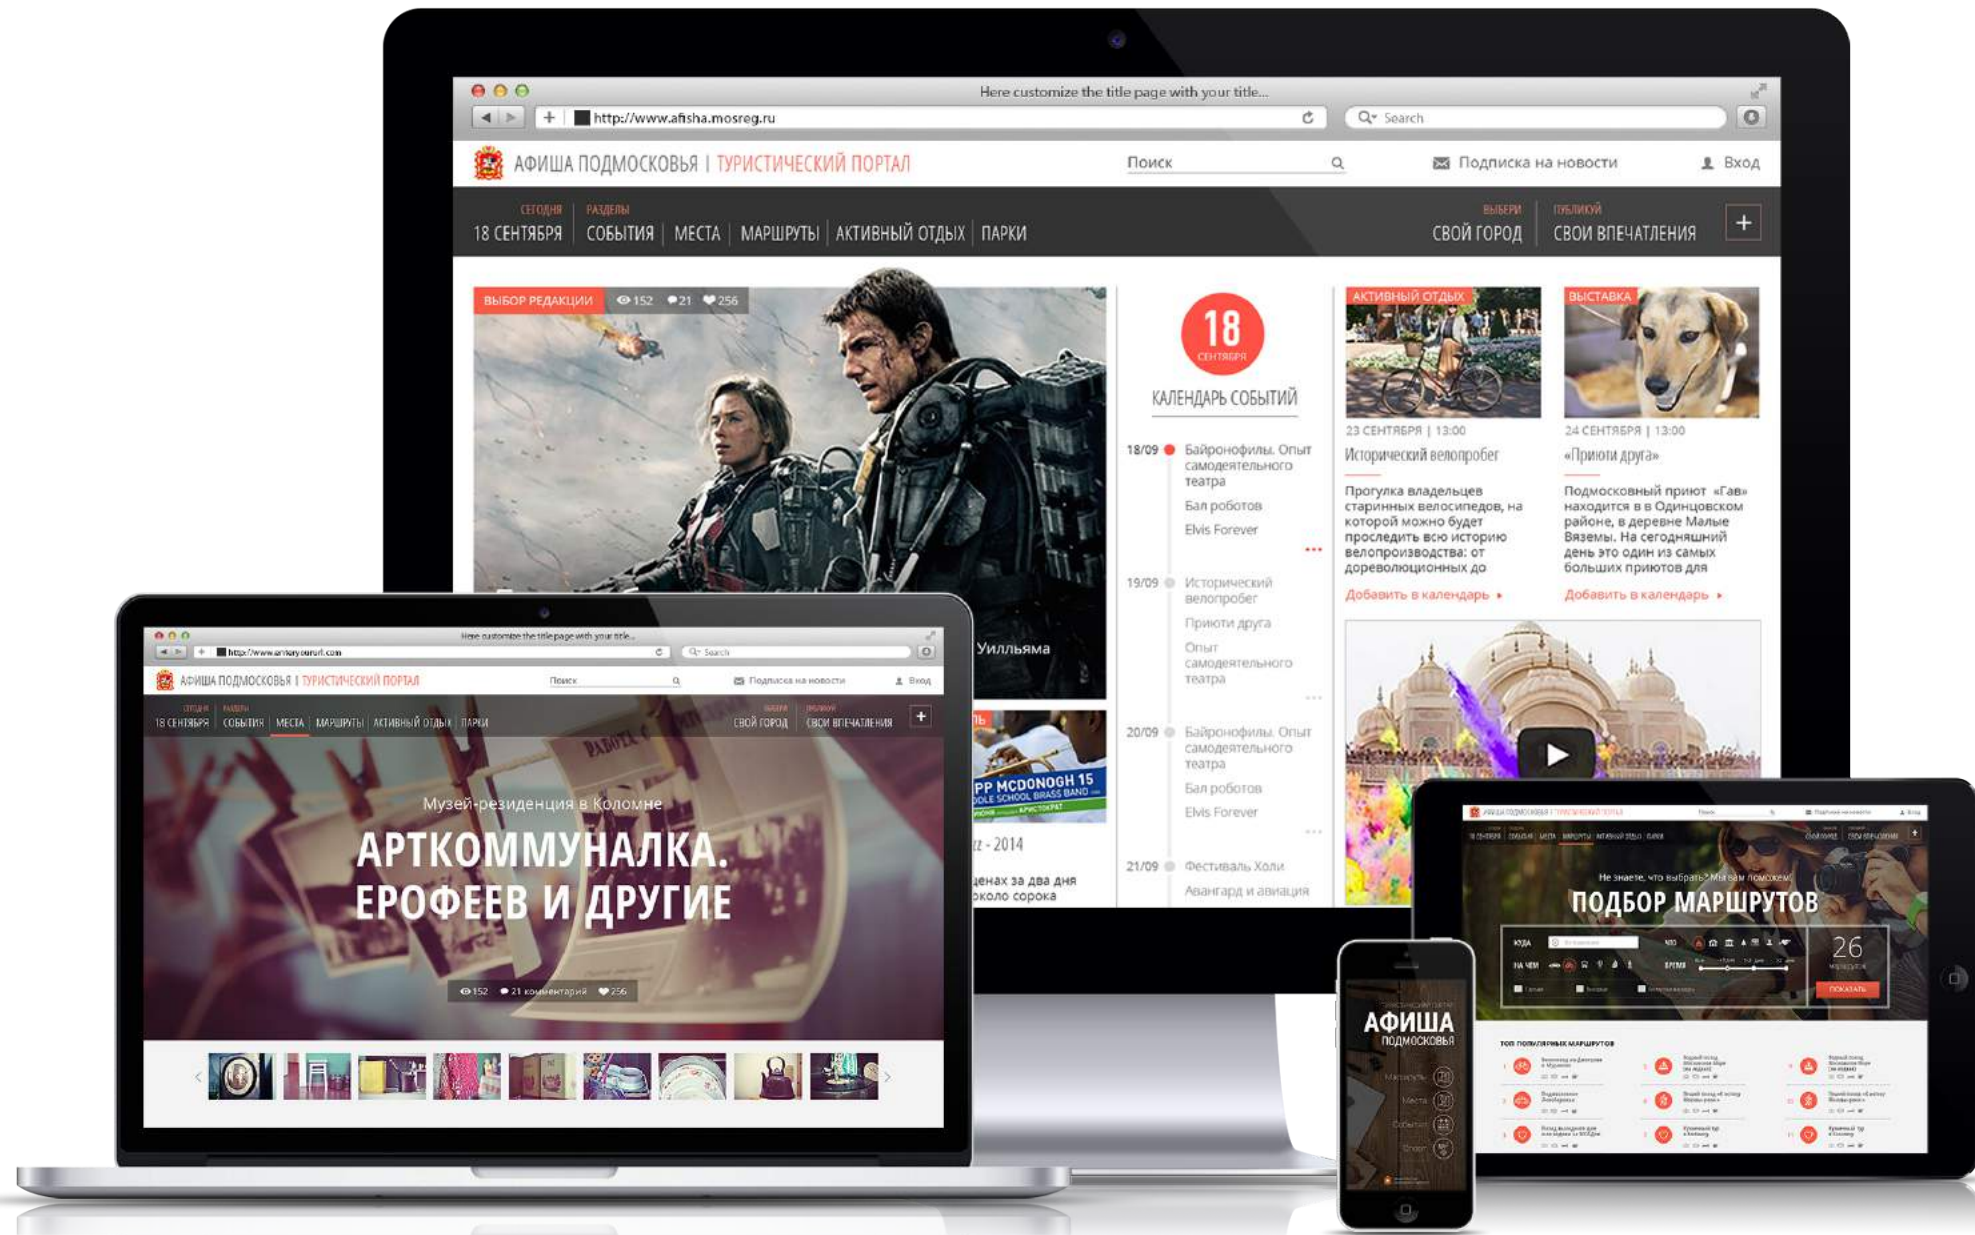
Here customize the title page with your title...

http://www.afisha.mosreg.ru

Search

АФИША ПОДМОСКОВЬЯ | ТУРИСТИЧЕСКИЙ ПОРТАЛ

Поиск

Подписка на новости

Вход

СЕГОДНЯ 18 СЕНТЯБРЯ | РАЗДЕЛЫ СОБЫТИЯ | МЕСТА | МАРШРУТЫ | АКТИВНЫЙ ОТДЫХ | ПАРКИ

ВЫБЕРИ СВОЙ ГОРОД | ПУБЛИКУЙ СВОИ ВПЕЧАТЛЕНИЯ

+

ВЫБОР РЕДАКЦИИ 152 21 256

Уилльяма

18 СЕНТЯБРЯ

КАЛЕНДАРЬ СОБЫТИЙ

18/09 Байронофилы. Опыт самодеятельного театра
Бал роботов
Elvis Forever

19/09 Исторический велопробег
Приюти друга
Опыт самодеятельного театра

20/09 Байронофилы. Опыт самодеятельного театра
Бал роботов
Elvis Forever

21/09 Фестиваль Холи
Авангард и авиация

АКТИВНЫЙ ОТДЫХ

23 СЕНТЯБРЯ | 13:00

Исторический велопробег

Прогулка владельцев старинных велосипедов, на которой можно будет проследить всю историю велопроизводства: от дореволюционных до

Добавить в календарь

ВЫСТАВКА

24 СЕНТЯБРЯ | 13:00

«Приюти друга»

Подмосковный приют «Гав» находится в в Одинцовском районе, в деревне Малые Вяземы. На сегодняшний день это один из самых больших приютов для

Добавить в календарь

PP MCDONOGH 15
DLE SCHOOL BRASS BAND

zz - 2014

ценах за два дня около сорока

Here customize the title page with your title...

http://www.artkeyourul.com

Search

АФИША ПОДМОСКОВЬЯ | ТУРИСТИЧЕСКИЙ ПОРТАЛ

Поиск

Подписка на новости

Вход

СЕГОДНЯ 18 СЕНТЯБРЯ | РАЗДЕЛЫ СОБЫТИЯ | МЕСТА | МАРШРУТЫ | АКТИВНЫЙ ОТДЫХ | ПАРКИ

ВЫБЕРИ СВОЙ ГОРОД | ПУБЛИКУЙ СВОИ ВПЕЧАТЛЕНИЯ

Музей-резиденция в Коломне

АРТКОММУНАЛКА. ЕРОФЕЕВ И ДРУГИЕ

152 21 комментарий 256

Не знаете, что выбрать? Мы вам поможем!

ПОДБОР МАРШРУТОВ

КУДА

НА ЧЕМ

ВРЕМЯ

26

ПОКАЗАТЬ

ТОП ПОПУЛЯРНЫХ МАРШРУТОВ

АФИША ПОДМОСКОВЬЯ

Маршруты

Места

События